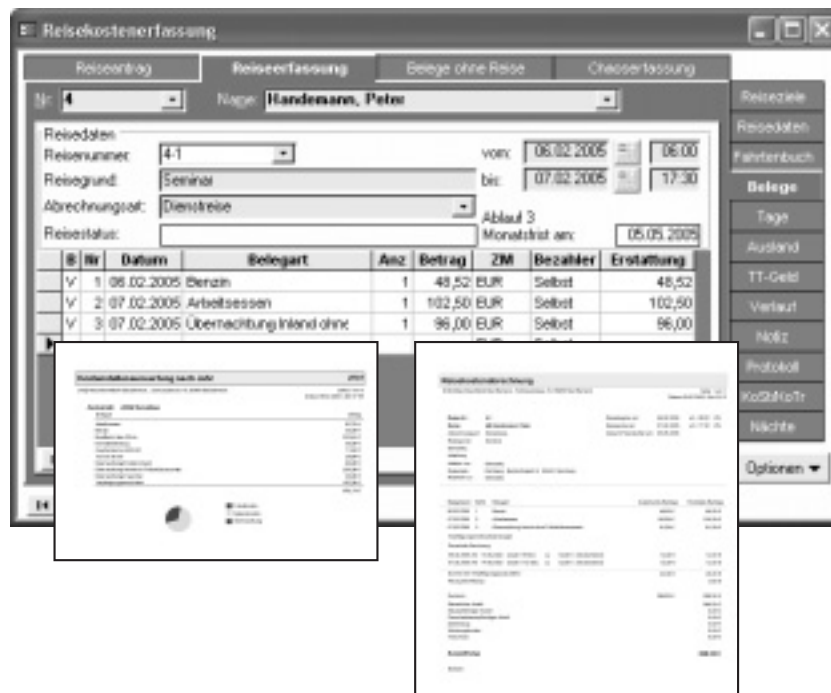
Reisekostenerfassung

Reiseantrag | Reiseerfassung | Belege ohne Reise | Chaoserfassung

Nr: 4 | Name: Handemann, Peter

Reisedaten
Reisenummer: 4-1
Reisegrund: Seminar
Abrechnungsart: Dienstreise
Reisestatus:
vom: 06.02.2005 | 06:00
bis: 07.02.2005 | 17:30
Ablauf 3
Monatsfrist am: 05.05.2005

| B | Nr | Datum | Belegart | Anz | Betrag | ZW | Bezahler | Erstattung |
|---|---|---|---|---|---|---|---|---|
| V | 1 | 06.02.2005 | Benzin | 1 | 48,52 | EUR | Selbst | 48,52 |
| V | 2 | 07.02.2005 | Arbeitsessen | 1 | 102,50 | EUR | Selbst | 102,50 |
| V | 3 | 07.02.2005 | Übernachtung Inland ohne | 1 | 96,00 | EUR | Selbst | 96,00 |

Reiseziele
Reisedaten
Fahrtenbuch
Belege
Tage
Ausland
TT-Geld
Verlauf
Notiz
Protokoll
KoSt/KoTr
Nächte
Optionen

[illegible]

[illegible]